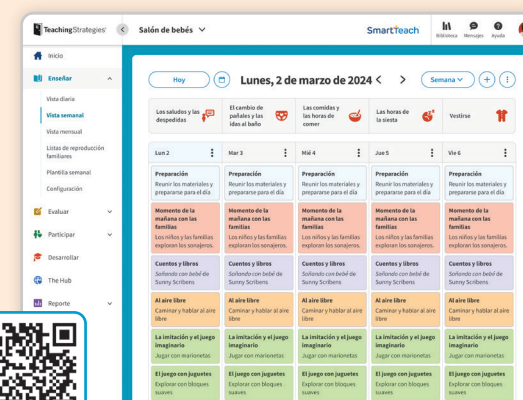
TeachingStrategies

Salón de bebés

SmartTeach

Biblioteca Mensajes Ayuda

Inicio

Enseñar

Vista diaria

Vista semanal

Vista mensual

Listas de reproducción familiares

Plantilla semanal

Configuración

Evaluar

Participar

Desarrollar

The Hub

Reporte

Hoy

Lunes, 2 de marzo de 2024

Semana

Los saludos y las despedidas

El cambio de pañales y las idas al baño

Las comidas y las horas de comer

Las horas de la siesta

Vestirse

| Lun 2 | Mar 3 | Mié 4 | Jue 5 | Vie 6 |
|---|---|---|---|---|
| Preparación Reunir los materiales y prepararse para el día | Preparación Reunir los materiales y prepararse para el día | Preparación Reunir los materiales y prepararse para el día | Preparación Reunir los materiales y prepararse para el día | Preparación Reunir los materiales y prepararse para el día |
| Momento de la mañana con las familias Los niños y las familias exploran los sonajeros. | Momento de la mañana con las familias Los niños y las familias exploran los sonajeros. | Momento de la mañana con las familias Los niños y las familias exploran los sonajeros. | Momento de la mañana con las familias Los niños y las familias exploran los sonajeros. | Momento de la mañana con las familias Los niños y las familias exploran los sonajeros. |
| Cuentos y libros Soñando con bebé de Sunny Scribens | Cuentos y libros Soñando con bebé de Sunny Scribens | Cuentos y libros Soñando con bebé de Sunny Scribens | Cuentos y libros Soñando con bebé de Sunny Scribens | Cuentos y libros Soñando con bebé de Sunny Scribens |
| Al aire libre Caminar y hablar al aire libre | Al aire libre Caminar y hablar al aire libre | Al aire libre Caminar y hablar al aire libre | Al aire libre Caminar y hablar al aire libre | Al aire libre Caminar y hablar al aire libre |
| La imitación y el juego imaginario Jugar con marionetas | La imitación y el juego imaginario Jugar con marionetas | La imitación y el juego imaginario Jugar con marionetas | La imitación y el juego imaginario Jugar con marionetas | La imitación y el juego imaginario Jugar con marionetas |
| El juego con juguetes Explorar con bloques suaves | El juego con juguetes Explorar con bloques suaves | El juego con juguetes Explorar con bloques suaves | El juego con juguetes Explorar con bloques suaves | El juego con juguetes Explorar con bloques suaves |